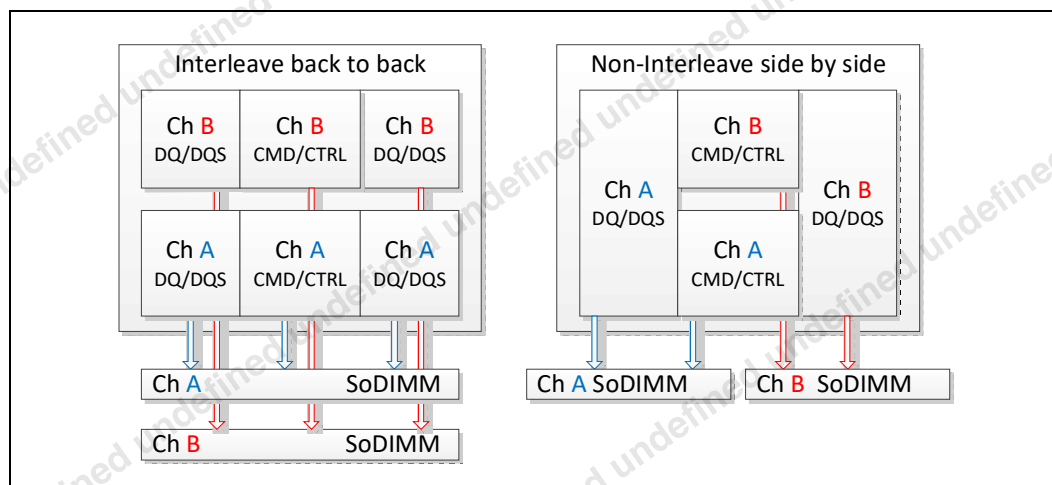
Interleave back to back

Ch B DQ/DQS

Ch B CMD/CTRL

Ch B DQ/DQS

Ch A DQ/DQS

Ch A CMD/CTRL

Ch A DQ/DQS

Ch A SoDIMM

Ch B SoDIMM

Non-Interleave side by side

Ch A DQ/DQS

Ch B CMD/CTRL

Ch A CMD/CTRL

Ch B DQ/DQS

Ch A SoDIMM

Ch B SoDIMM

undefined undefined undefined undefined undefined undefined undefined